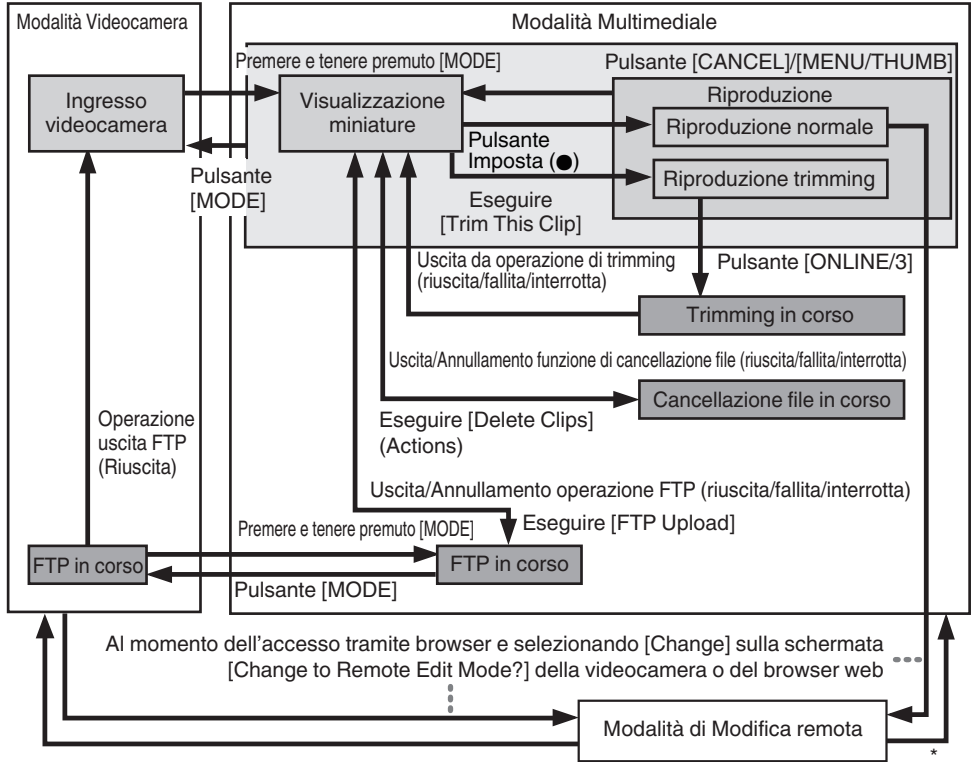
Modalità Videocamera

Modalità Multimediale

Premere e tenere premuto [MODE]

Pulsante [CANCEL]/[MENU/THUMB]

Ingresso videocamera

Visualizzazione miniature

Riproduzione

Riproduzione normale

Pulsante Imposta (●)

Riproduzione trimming

Pulsante [MODE]

Eseguire [Trim This Clip]

Uscita da operazione di trimming (riuscita/fallita/interrotta)

Pulsante [ONLINE/3]

Trimming in corso

Uscita/Annullamento funzione di cancellazione file (riuscita/fallita/interrotta)

Operazione uscita FTP (Riuscita)

Eseguire [Delete Clips] (Actions)

Cancellazione file in corso

Uscita/Annullamento operazione FTP (riuscita/fallita/interrotta)

Premere e tenere premuto [MODE]

Eseguire [FTP Upload]

FTP in corso

FTP in corso

Pulsante [MODE]

Al momento dell’accesso tramite browser e selezionando [Change] sulla schermata [Change to Remote Edit Mode?] della videocamera o del browser web

Modalità di Modifica remota

*